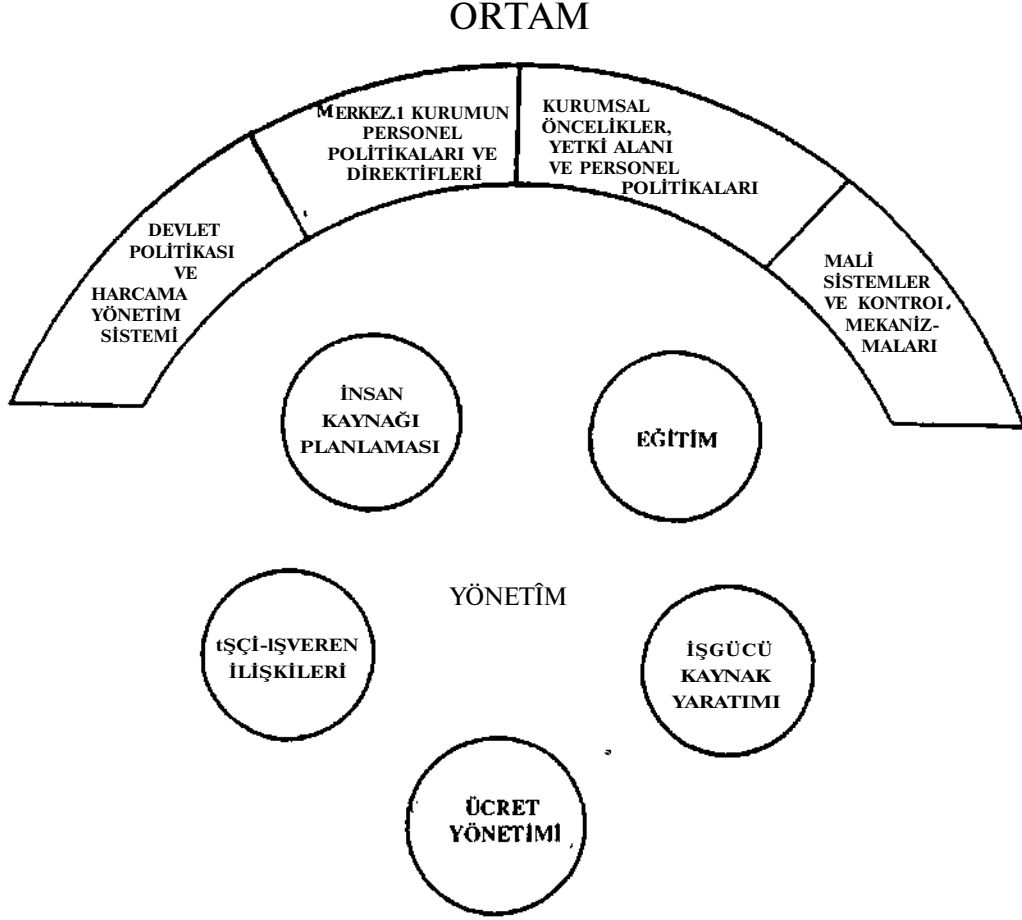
ORTAM

DEVLET POLİTİKASI VE HARCAMA YÖNETİM SİSTEMİ

MERKEZ.1 KURUMUN PERSONEL POLİTİKALARI VE DİREKTİFLERİ

KURUMSAL ÖNCELİKLER, YETKİ ALANI VE PERSONEL POLİTİKALARI

MALİ SİSTEMLER VE KONTROL MEKANİZMALARI

İNSAN KAYNAĞI PLANLAMASI

EĞİTİM

YÖNETÎM

tŞÇİ-IŞVEREN İLİŞKİLERİ

İŞGÜCÜ KAYNAK YARATIMI

ÜCRET YÖNETİMİ